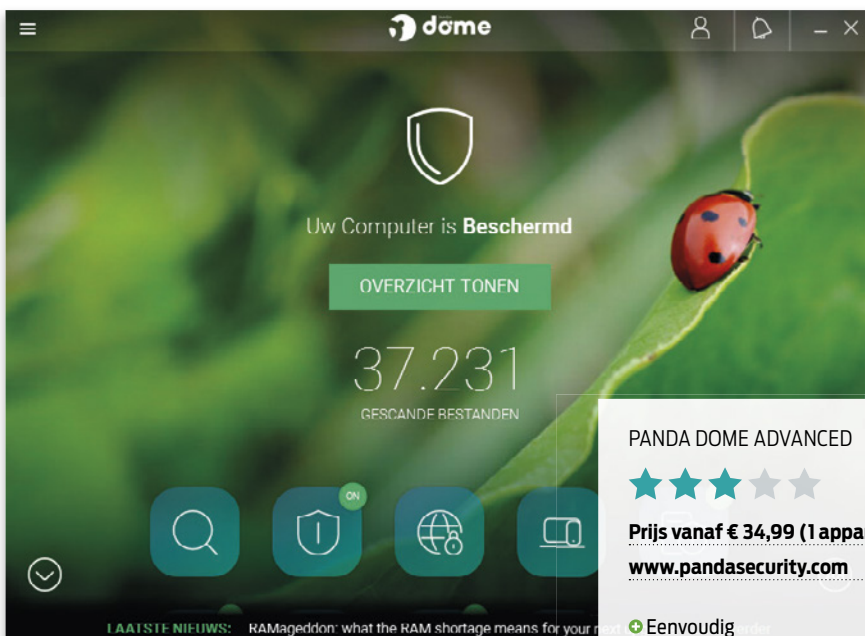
dome

Uw Computer is **Beschermd**

OVERZICHT TONEN

37.231

GESCANDE BESTANDEN

ON

LAATSTE NIEUWS: RAMageddon: what the RAM shortage means for your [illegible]

PANDA DOME ADVANCED

**Prijs vanaf € 34,99 (1 appa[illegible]**

**www.pandasecurity.com**

Eenvoudig